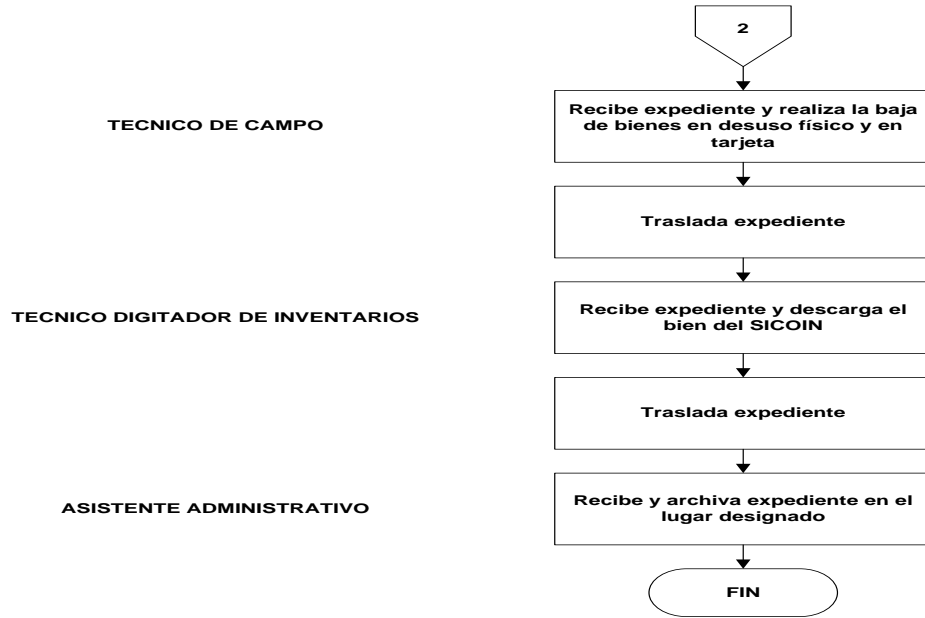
2

TECNICO DE CAMPO

Recibe expediente y realiza la baja de bienes en desuso físico y en tarjeta

Traslada expediente

TECNICO DIGITADOR DE INVENTARIOS

Recibe expediente y descarga el bien del SICOIN

Traslada expediente

ASISTENTE ADMINISTRATIVO

Recibe y archiva expediente en el lugar designado

FIN